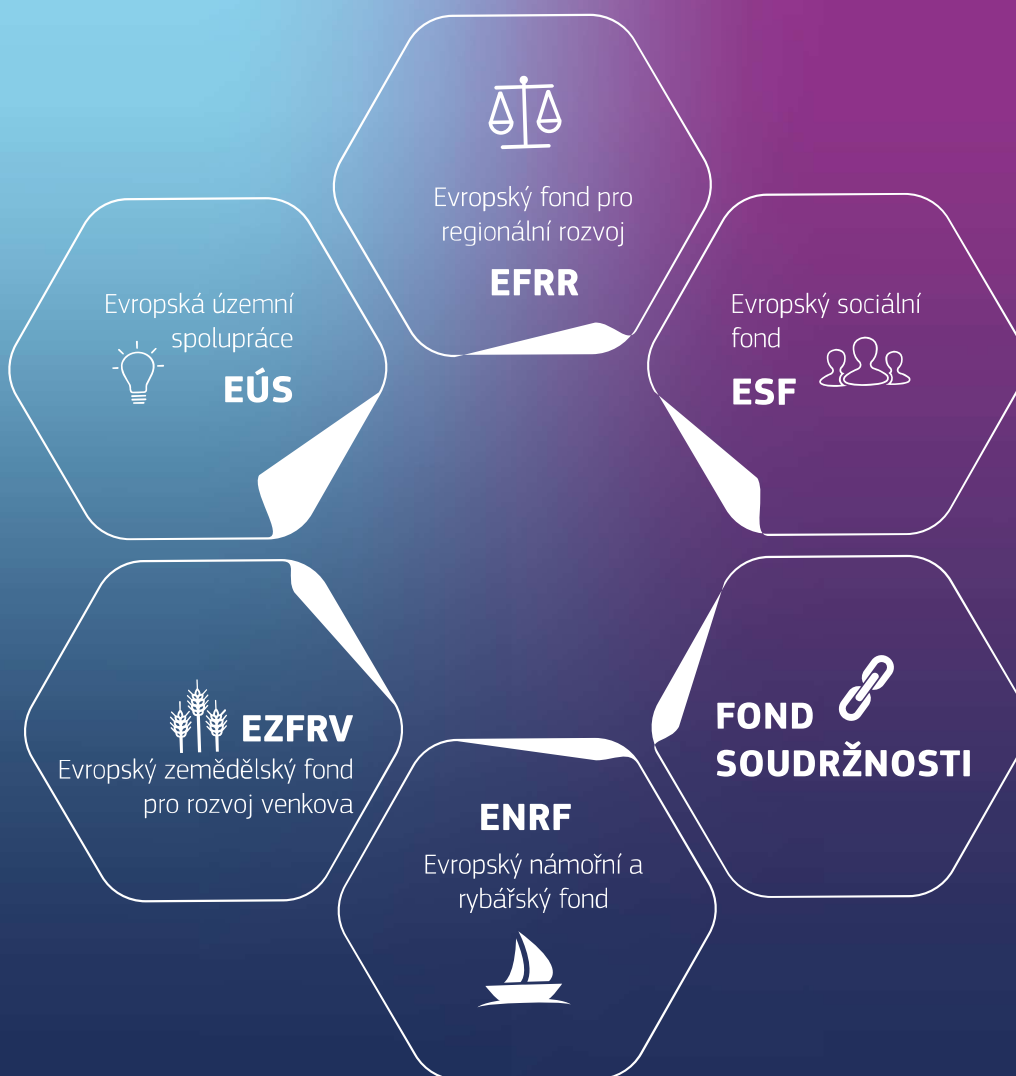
Evropský fond pro regionální rozvoj

EFRR

Evropská územní spolupráce

EÚS

Evropský sociální fond

ESF

EZFRV

Evropský zemědělský fond pro rozvoj venkova

FOND SOUDRŽNOSTI

ENRF

Evropský námořní a rybářský fond